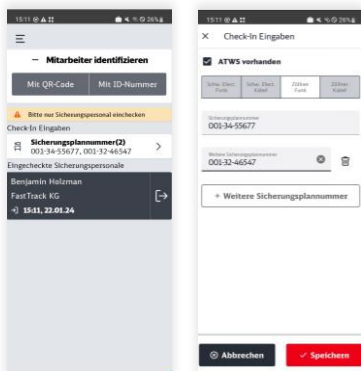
15:11

Mitarbeiter identifizieren

Mit QR-Code

Mit ID-Nummer

Bitte nur Sicherungspersonal einchecken

Check-In Eingaben

Sicherungsplannummer(2)
001-34-55677, 001-32-46547

Eingecheckte Sicherungspersonale

Benjamin Holzman
FastTrack KG
15:11, 22.01.24

15:11

Check-In Eingaben

ATWS vorhanden

| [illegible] | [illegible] | Zähler Funk | Zähler Kabel |
|---|---|---|---|

Sicherungsplannummer
001-34-55677

Weitere Sicherungsplannummer
001-32-46547

+ Weitere Sicherungsplannummer

Abbrechen

Speichern